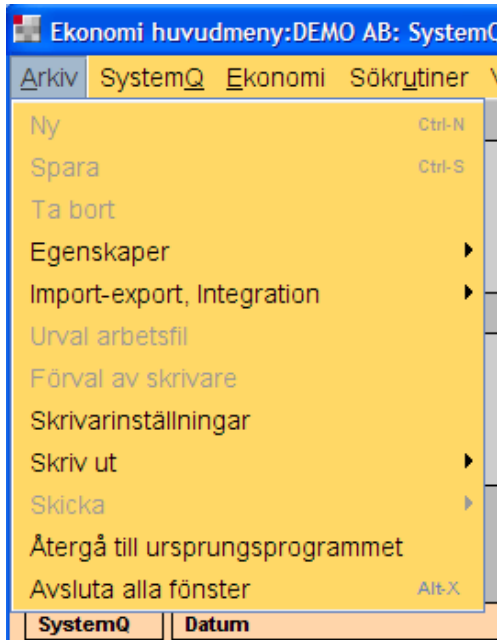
Ekonomi huvudmeny:DEMO AB: SystemQ

Arkiv SystemQ Ekonomi Sökrutiner V

Ny Ctrl-N
Spara Ctrl-S
Ta bort
Egenskaper
Import-export, Integration
Urval arbetsfil
Förval av skrivare
Skrivarinställningar
Skriv ut
Skicka
Återgå till ursprungsprogrammet
Avsluta alla fönster Alt-X

SystemQ Datum